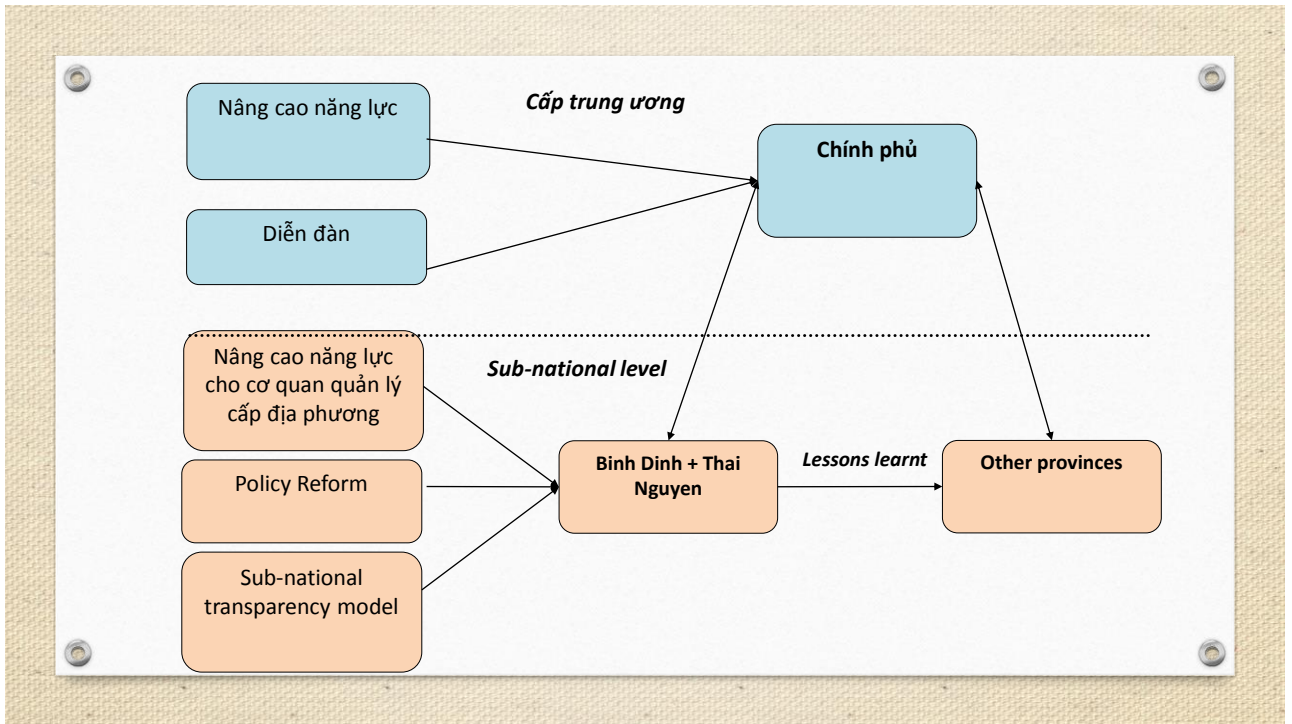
Nâng cao năng lực

Cấp trung ương

Chính phủ

Diễn đàn

Nâng cao năng lực cho cơ quan quản lý cấp địa phương

Sub-national level

Policy Reform

Binh Dinh + Thai Nguyen

Lessons learnt

Other provinces

Sub-national transparency model